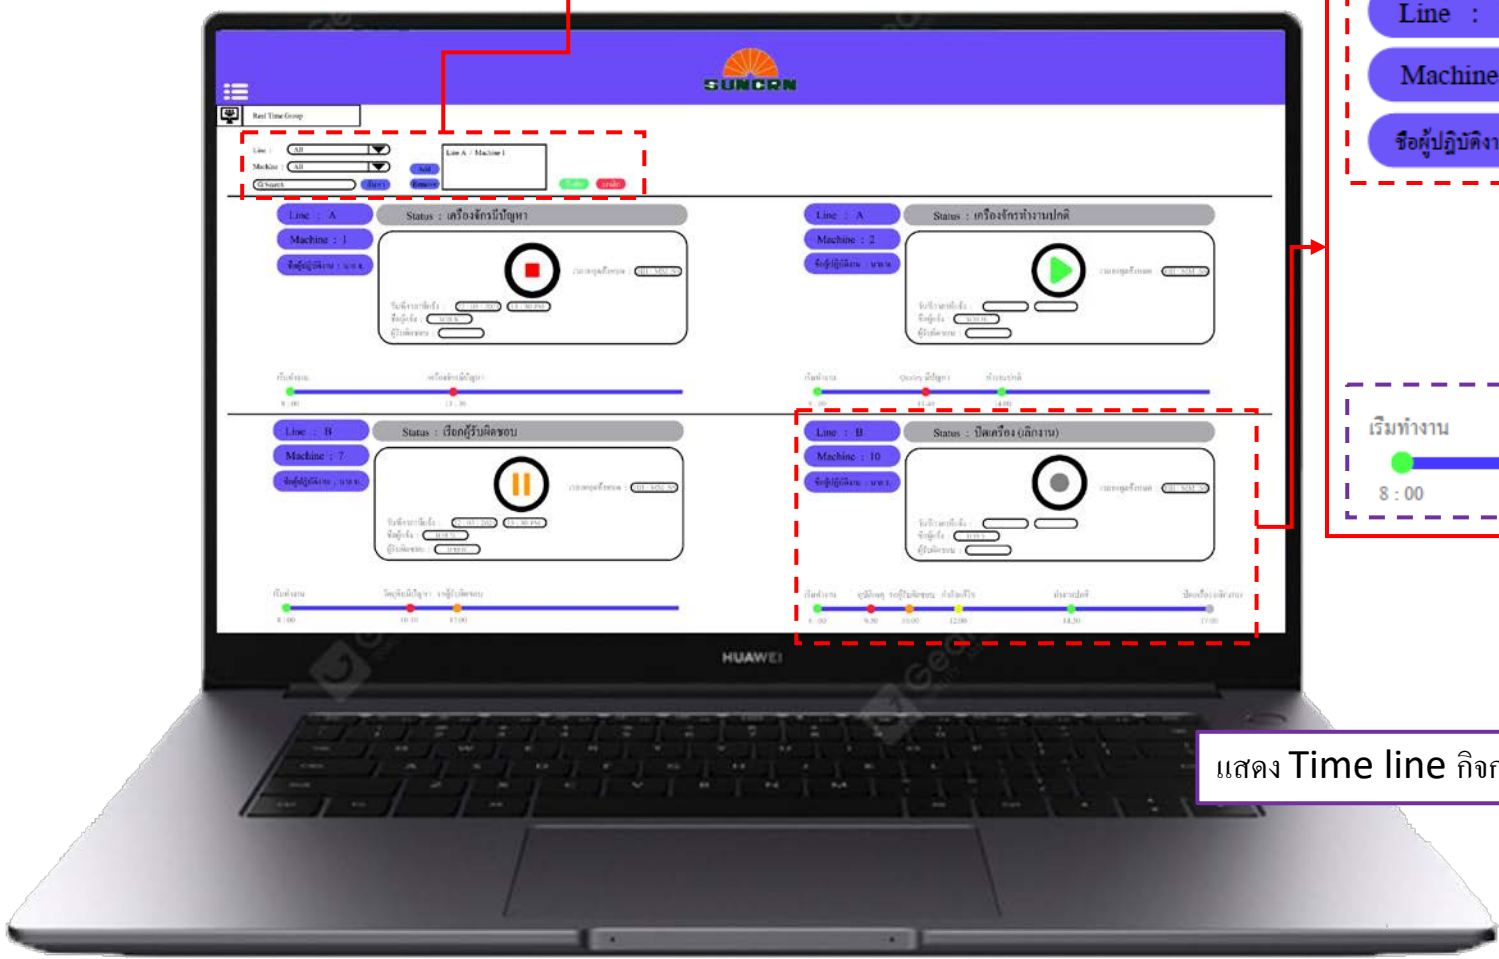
SUNCRN

Real Time Group

Line : All
Machine : All
Q Search

Line A / Machine 1

Line : A
Machine : 1
Status : เครื่องจักรมีปัญหา

Line : A
Machine : 2
Status : เครื่องจักรทำงานปกติ

Line : B
Machine : 7
Status : เรียกผู้รับผิดชอบ

Line : B
Machine : 10
Status : ปิดเครื่อง (เลิกงาน)

8 : 00

HUAWEI

Line :
Machine
ชื่อผู้ปฏิบัติงา

เริ่มทำงาน
8 : 00

แสดง Time line กิจก